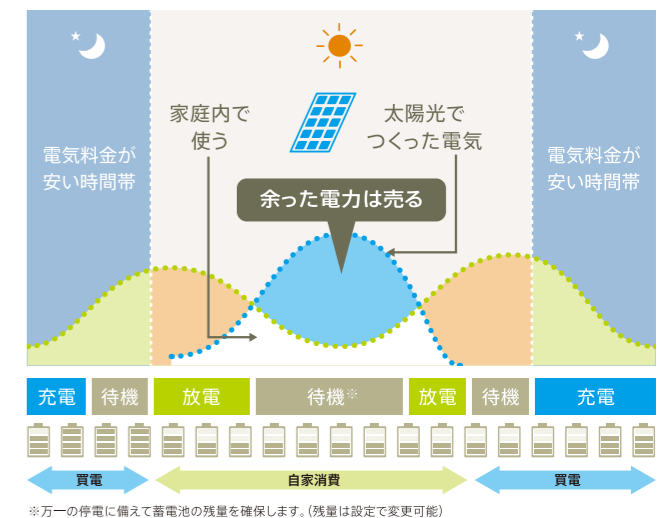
電気料金が安い時間帯

家庭内で使う

太陽光でつくった電気

電気料金が安い時間帯

余った電力は売る

充電 待機 放電 待機※ 放電 待機 充電

買電

自家消費

買電

※万一の停電に備えて蓄電池の残量を確保します。(残量は設定で変更可能)